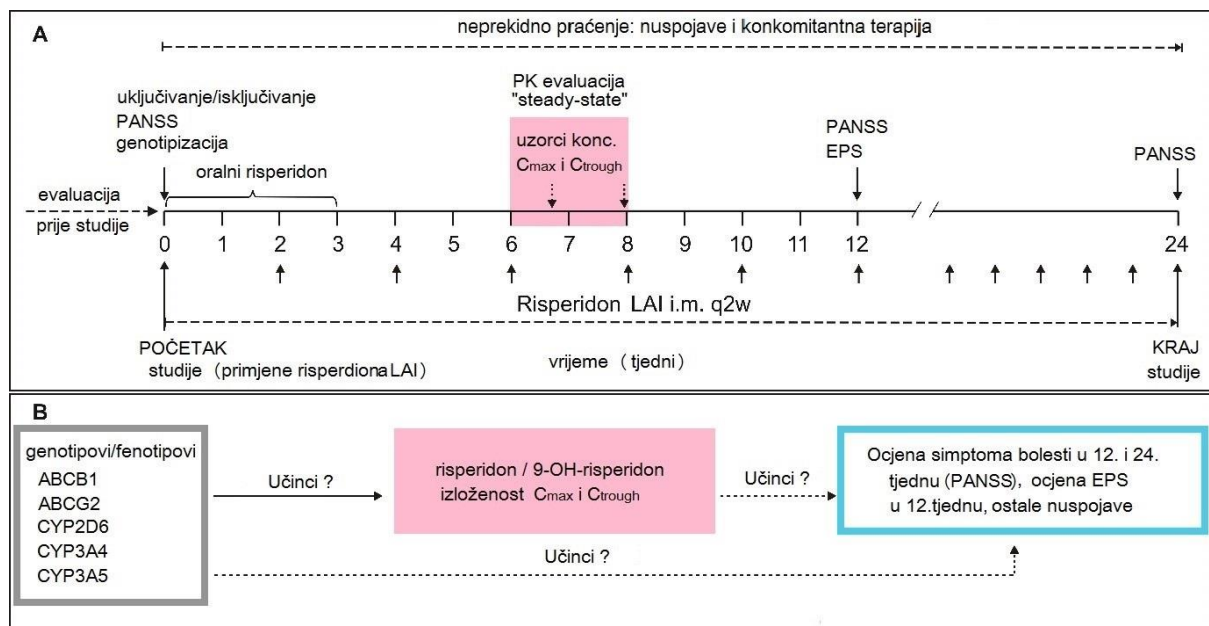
A

neprekidno praćenje: nuspojave i konkomitantna terapija

uključivanje/isključivanje
PANSS
genotipizacija

PK evaluacija
"steady-state"

uzorci konc.
$C_{max}$ i $C_{trough}$

PANSS
EPS

PANSS

oralni risperidon

evaluacija
prije studije

0 1 2 3 4 5 6 7 8 9 10 11 12 24

Risperidon LAI i.m. q2w

POČETAK
studije (primjene risperdiona LAI)

vrijeme (tjedni)

KRAJ
studije

B

genotipovi/fenotipovi
ABCB1
ABCG2
CYP2D6
CYP3A4
CYP3A5

Učinci ?

risperidon / 9-OH-risperidon
izloženost $C_{max}$ i $C_{trough}$

Učinci ?

Ocjena simptoma bolesti u 12. i 24. tjednu (PANSS), ocjena EPS u 12.tjednu, ostale nuspojave

Učinci ?